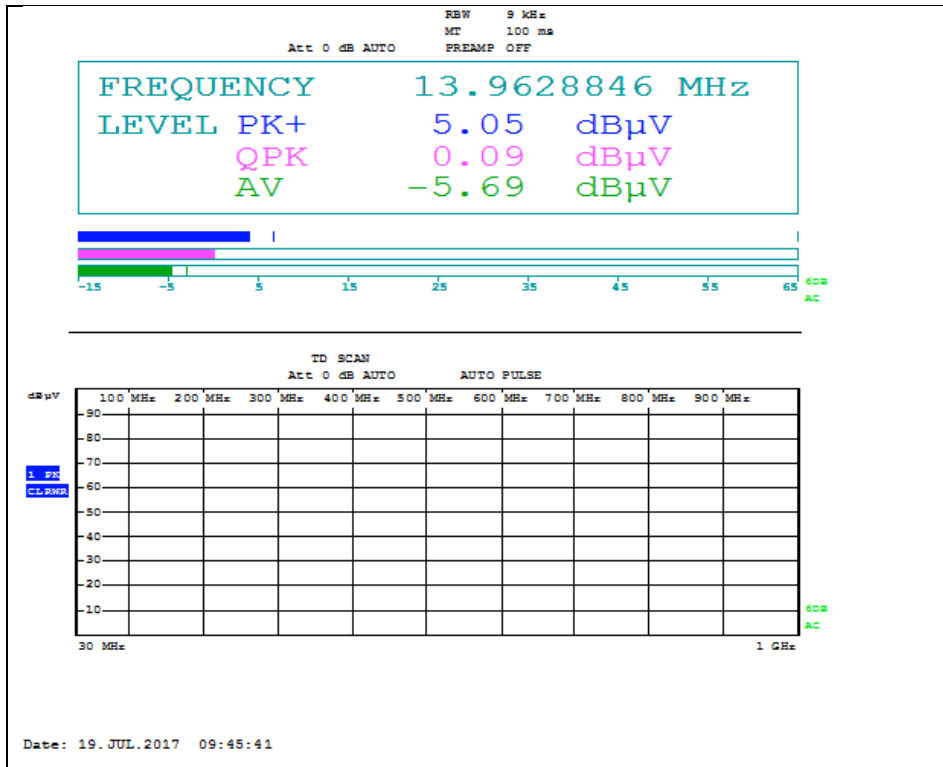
RBW 9 kHz
MT 100 ms
Att 0 dB AUTO PREAMP OFF

FREQUENCY 13.9628846 MHz
LEVEL PK+ 5.05 dBµV
QPK 0.09 dBµV
AV −5.69 dBµV

-15 -5 5 15 25 35 45 55 65
6DB
AC

TD SCAN
Att 0 dB AUTO AUTO PULSE

dBµV
100 MHz 200 MHz 300 MHz 400 MHz 500 MHz 600 MHz 700 MHz 800 MHz 900 MHz
90
80
70
60
50
40
30
20
10
1 PK
CLRWR
6DB
AC
30 MHz 1 GHz

Date: 19.JUL.2017 09:45:41